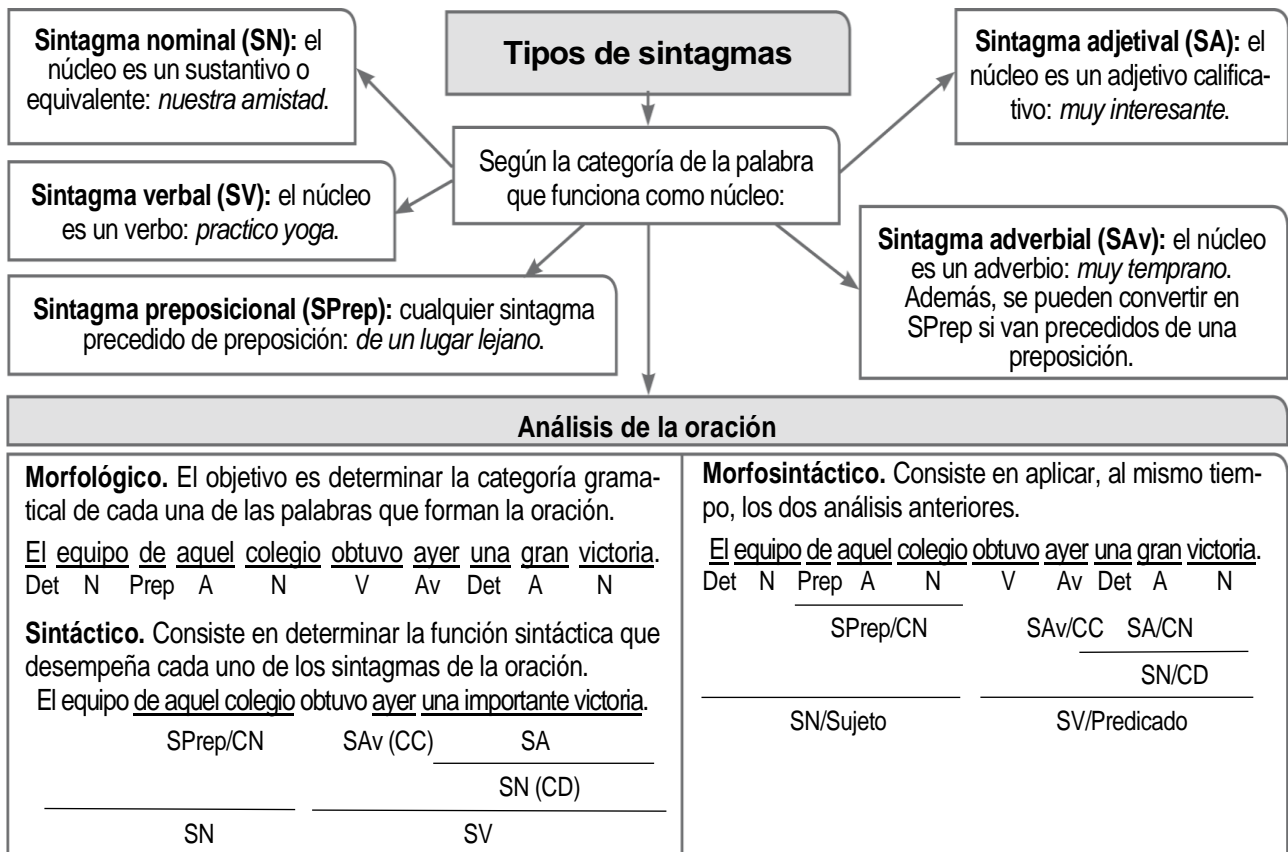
Tipos de sintagmas

Sintagma nominal (SN): el núcleo es un sustantivo o equivalente: nuestra amistad.

Según la categoría de la palabra que funciona como núcleo:

Sintagma adjetival (SA): el núcleo es un adjetivo calificativo: muy interesante.

Sintagma verbal (SV): el núcleo es un verbo: practico yoga.

Sintagma adverbial (SAv): el núcleo es un adverbio: muy temprano. Además, se pueden convertir en SPrep si van precedidos de una preposición.

Sintagma preposicional (SPrep): cualquier sintagma precedido de preposición: de un lugar lejano.

Análisis de la oración

Morfológico. El objetivo es determinar la categoría gramatical de cada una de las palabras que forman la oración.

El equipo de aquel colegio obtuvo ayer una gran victoria.
Det N Prep A N V Av Det A N

Sintáctico. Consiste en determinar la función sintáctica que desempeña cada uno de los sintagmas de la oración.

El equipo de aquel colegio obtuvo ayer una importante victoria.
SPrep/CN SAv (CC) SA
SN (CD)
SN SV

Morfosintáctico. Consiste en aplicar, al mismo tiempo, los dos análisis anteriores.

El equipo de aquel colegio obtuvo ayer una gran victoria.
Det N Prep A N V Av Det A N
SPrep/CN SAv/CC SA/CN
SN/CD
SN/Sujeto SV/Predicado